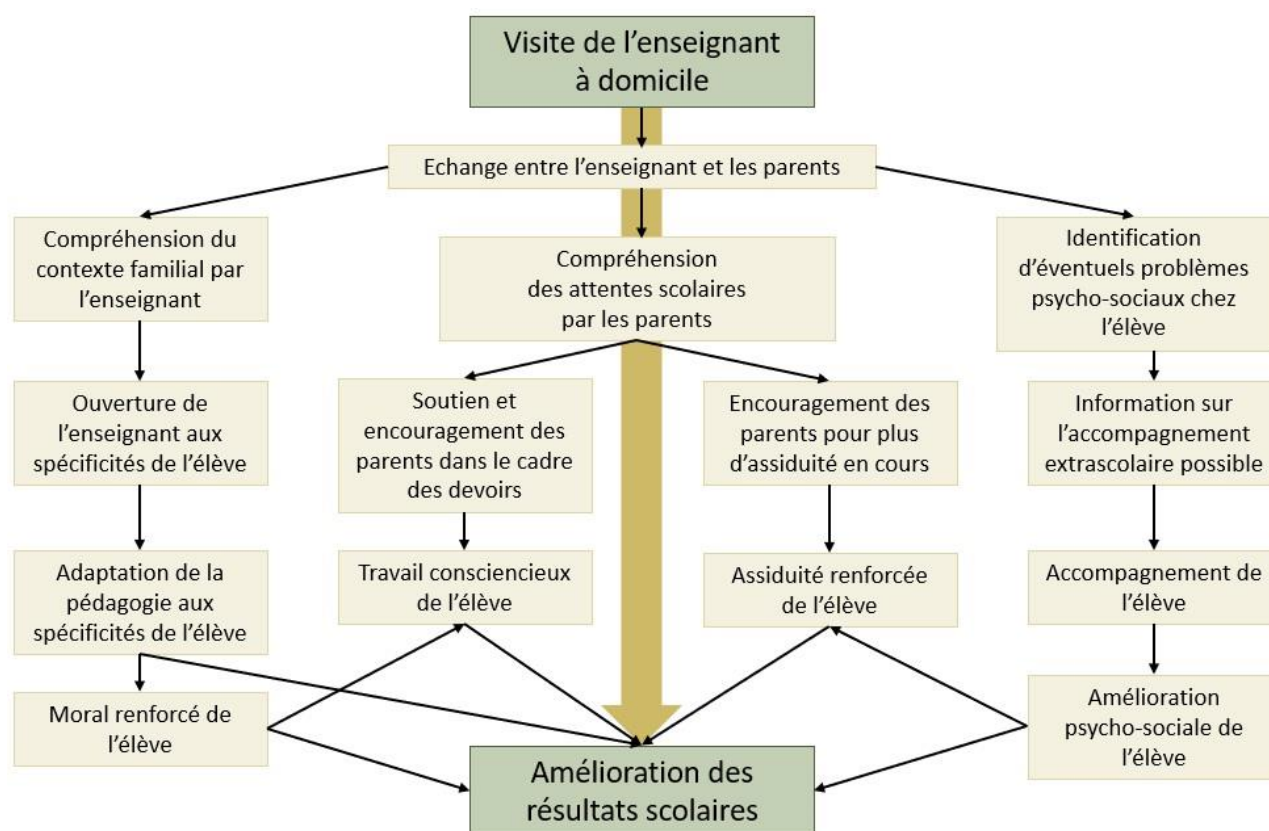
Visite de l’enseignant à domicile

Echange entre l’enseignant et les parents

Compréhension du contexte familial par l’enseignant

Compréhension des attentes scolaires par les parents

Identification d’éventuels problèmes psycho-sociaux chez l’élève

Ouverture de l’enseignant aux spécificités de l’élève

Soutien et encouragement des parents dans le cadre des devoirs

Encouragement des parents pour plus d’assiduité en cours

Information sur l’accompagnement extrascolaire possible

Adaptation de la pédagogie aux spécificités de l’élève

Travail consciencieux de l’élève

Assiduité renforcée de l’élève

Accompagnement de l’élève

Moral renforcé de l’élève

Amélioration psycho-sociale de l’élève

Amélioration des résultats scolaires